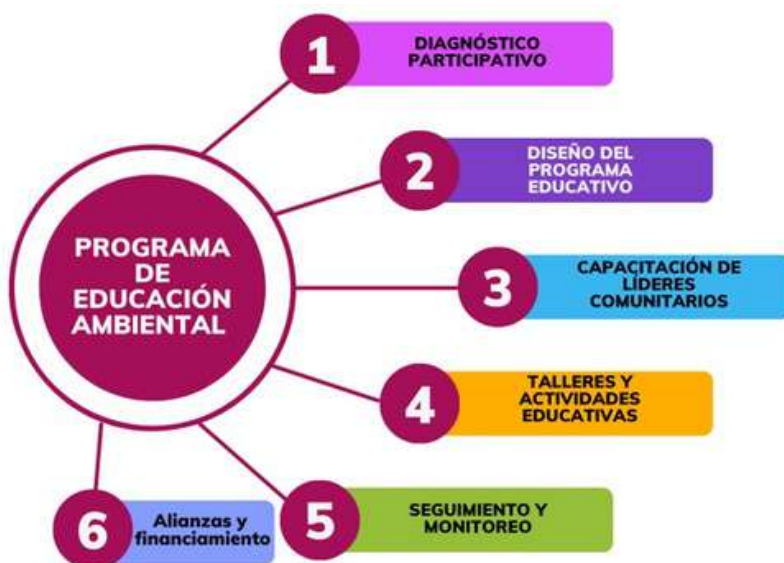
PROGRAMA DE EDUCACIÓN AMBIENTAL

1 DIAGNÓSTICO PARTICIPATIVO

2 DISEÑO DEL PROGRAMA EDUCATIVO

3 CAPACITACIÓN DE LÍDERES COMUNITARIOS

4 TALLERES Y ACTIVIDADES EDUCATIVAS

5 SEGUIMIENTO Y MONITOREO

6 Alianzas y financiamiento